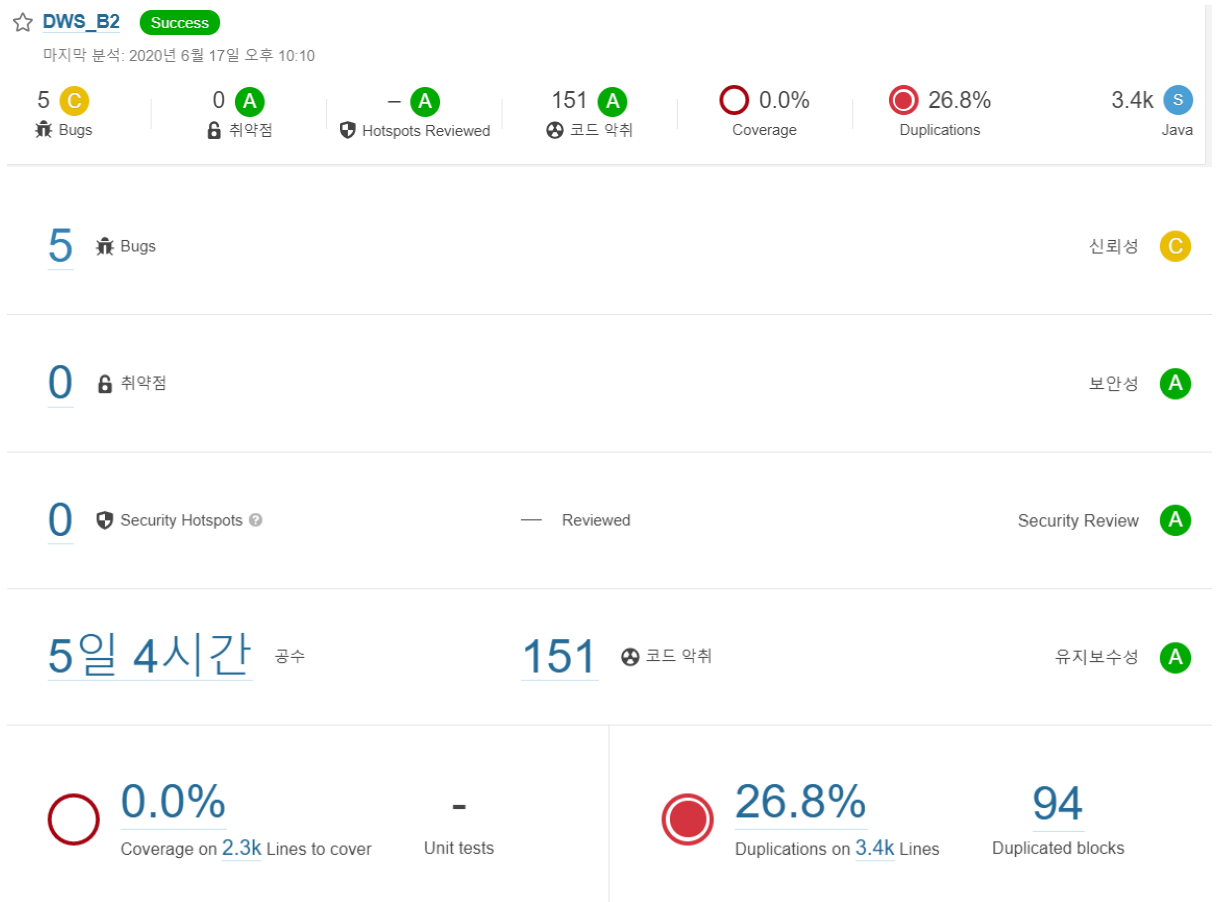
DWS_B2 Success
마지막 분석: 2020년 6월 17일 오후 10:10

5 C Bugs
0 A 취약점
– A Hotspots Reviewed
151 A 코드 악취
0.0% Coverage
26.8% Duplications
3.4k S Java

5 Bugs 신뢰성 C

0 취약점 보안성 A

0 Security Hotspots — Reviewed Security Review A

5일 4시간 공수 151 코드 악취 유지보수성 A

0.0% Coverage on 2.3k Lines to cover
- Unit tests

26.8% Duplications on 3.4k Lines
94 Duplicated blocks